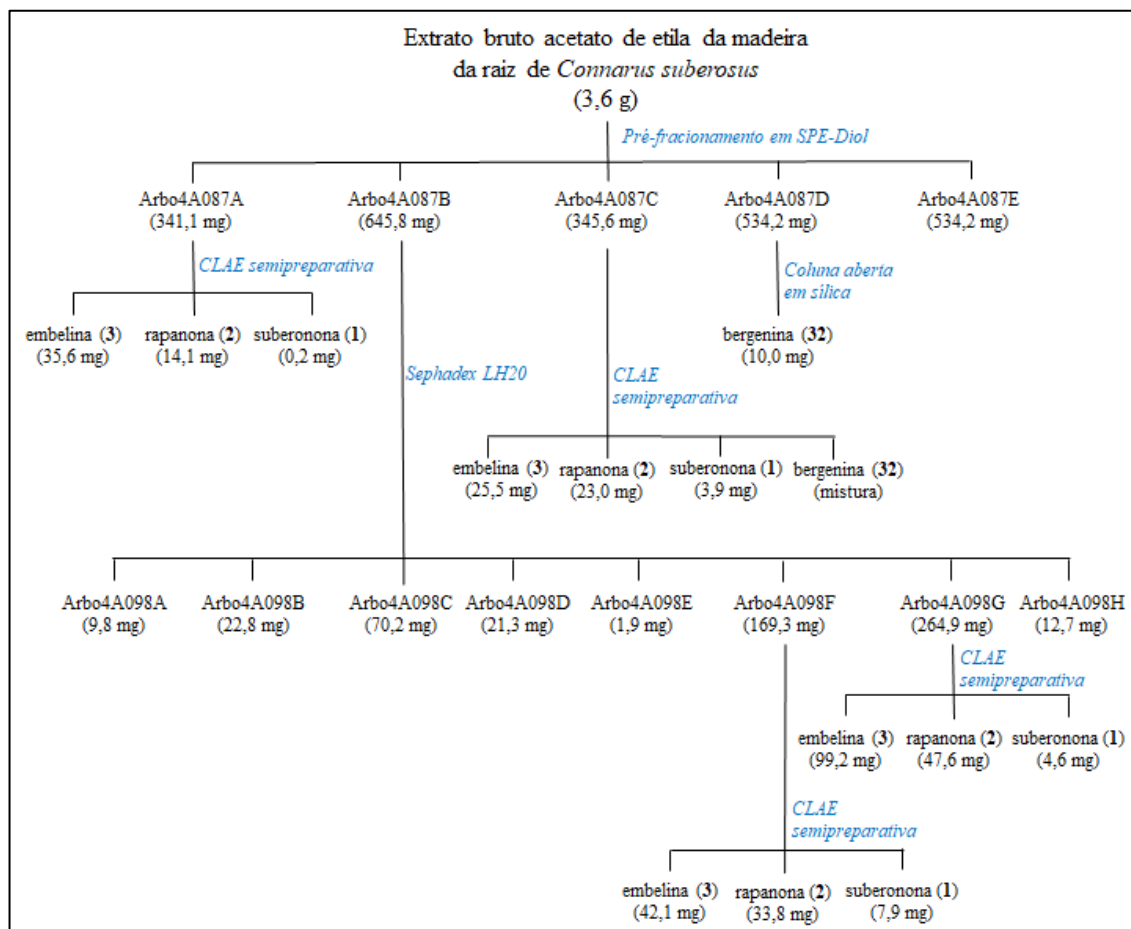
Extrato bruto acetato de etila da madeira da raiz de *Connarus suberosus* (3,6 g)

Pré-fracionamento em SPE-Diol

Arbo4A087A (341,1 mg)
Arbo4A087B (645,8 mg)
Arbo4A087C (345,6 mg)
Arbo4A087D (534,2 mg)
Arbo4A087E (534,2 mg)

CLAE semipreparativa

embelina (**3**) (35,6 mg)
rapanona (**2**) (14,1 mg)
suberonona (**1**) (0,2 mg)

Coluna aberta em sílica

bergenina (**32**) (10,0 mg)

Sephadex LH20

CLAE semipreparativa

embelina (**3**) (25,5 mg)
rapanona (**2**) (23,0 mg)
suberonona (**1**) (3,9 mg)
bergenina (**32**) (mistura)

Arbo4A098A (9,8 mg)
Arbo4A098B (22,8 mg)
Arbo4A098C (70,2 mg)
Arbo4A098D (21,3 mg)
Arbo4A098E (1,9 mg)
Arbo4A098F (169,3 mg)
Arbo4A098G (264,9 mg)
Arbo4A098H (12,7 mg)

CLAE semipreparativa

embelina (**3**) (99,2 mg)
rapanona (**2**) (47,6 mg)
suberonona (**1**) (4,6 mg)

CLAE semipreparativa

embelina (**3**) (42,1 mg)
rapanona (**2**) (33,8 mg)
suberonona (**1**) (7,9 mg)